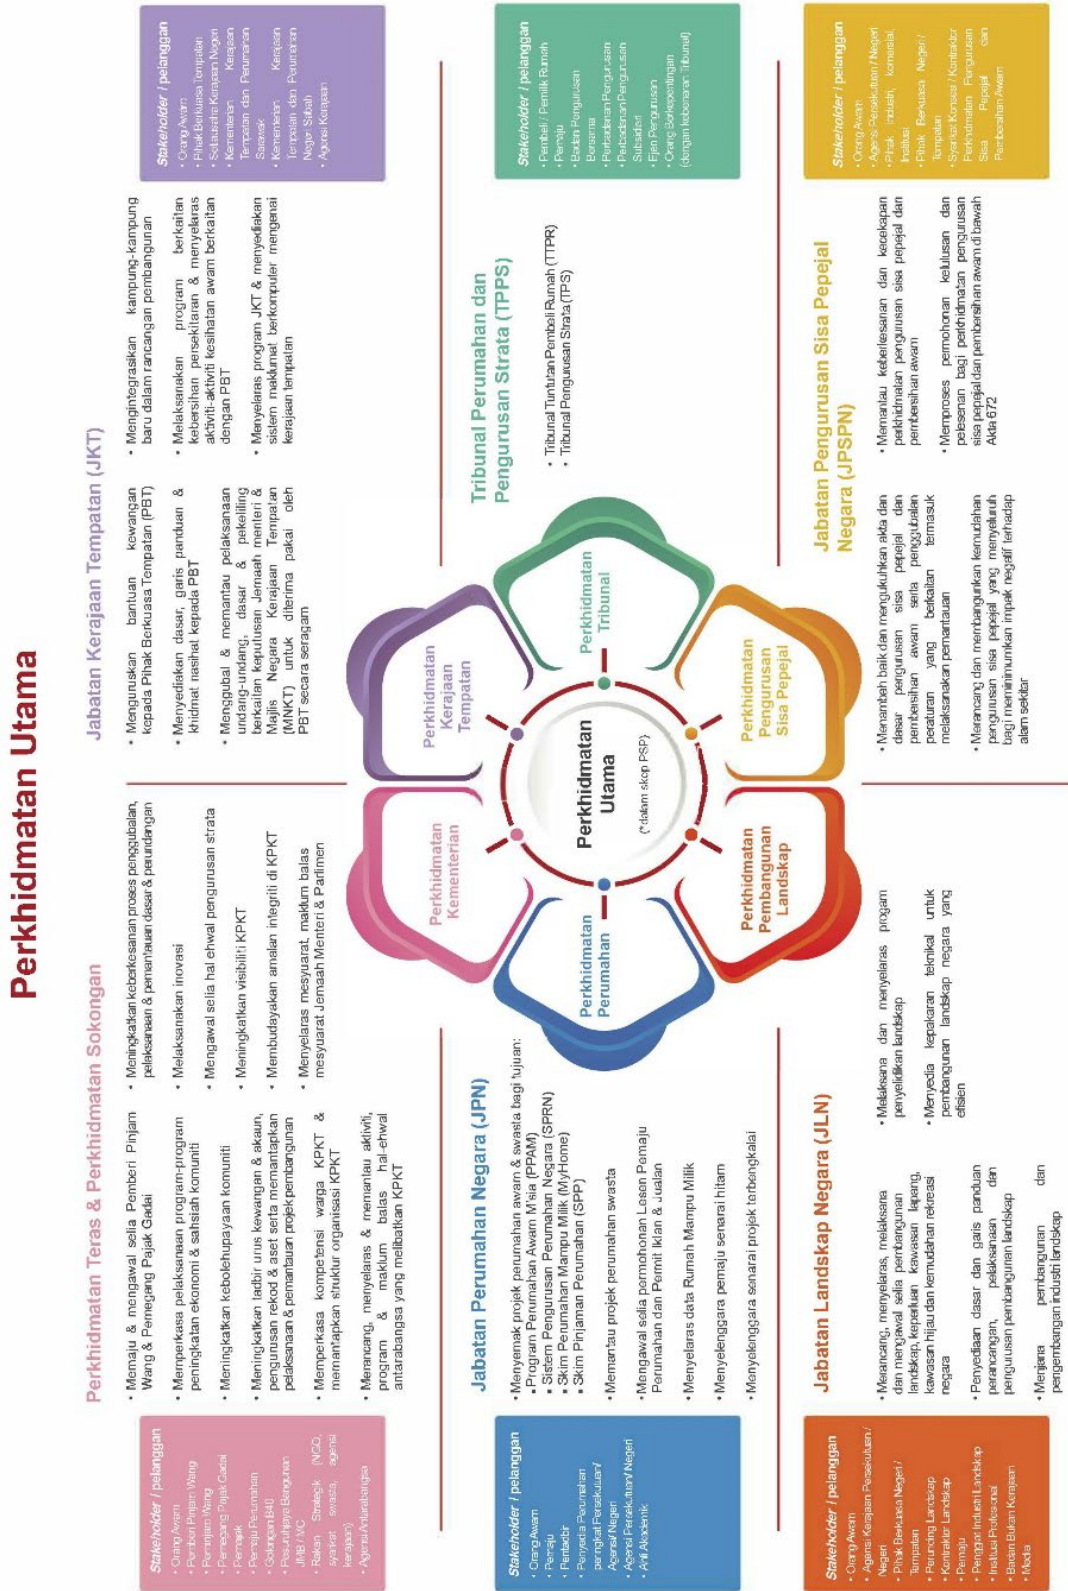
Perkhidmatan Utama

Perkhidmatan Teras & Perkhidmatan Sokongan

• Memaju & mengawal selia Pemberi Pinjam Wang & Pemegang Pajak Gadai
• Memperkasa pelaksanaan program-program peningkatan ekonomi & sahsiah komuniti
• Meningkatkan kebolehupayaan komuniti
• Meningkatkan tadbir urus kewangan & akaun, pengurusan rekod & aset serta memantapkan pelaksanaan & pemantauan projek pembangunan
• Memperkasa kompetensi warga KPKT & memantapkan struktur organisasi KPKT
• Merancang, menyelaras & memantau aktiviti, program & maklum balas hal-ehwal antarabangsa yang melibatkan KPKT

• Meningkatkan keberkesanan proses penggubalan, pelaksanaan & pemantauan dasar & perundangan
• Melaksanakan inovasi
• Mengawal selia hal ehwal pengurusan strata
• Meningkatkan visibiliti KPKT
• Membudayakan amalan integriti di KPKT
• Menyelaras mesyuarat, maklum balas mesyuarat Jemaah Menteri & Parlimen

Stakeholder / pelanggan
• Orang Awam
• Pemberi Pinjam Wang
• Peminjam Wang
• Pemegang Pajak Gadai
• Pemajak
• Pemaju Perumahan
• Golongan B40
• Persatuan Hak Bangunan JMB / MC
• Rakan Strategik (NGO, syarikat swasta, agensi kerajaan)
• Agensi Antarabangsa

Jabatan Kerajaan Tempatan (JKT)

• Merumuskan bantuan kewangan kepada Pihak Berkuasa Tempatan (PBT)
• Menyediakan dasar, garis panduan & khidmat nasihat kepada PBT
• Menggubal & memantau pelaksanaan undang-undang, dasar & pekeliling berkaitan keputusan Jemaah Menteri & Majlis Negara Kerajaan Tempatan (MNKT) untuk diterima pakai oleh PBT secara seragam

• Mengintegrasikan kampung-kampung baru dalam rancangan pembangunan
• Melaksanakan program berkaitan kebersihan persekitaran & menyelaras aktiviti-aktiviti kesihatan awam berkaitan dengan PBT
• Menyelaras program JKT & menyediakan sistem maklumat berkomputer mengenai kerajaan tempatan

Stakeholder / pelanggan
• Orang Awam
• Pihak Berkuasa Tempatan
• Setiausaha Kerajaan Negeri
• Kementerian Kerajaan Tempatan dan Perumahan Sarawak
• Kementerian Kerajaan Tempatan dan Perumahan Negeri Sabah
• Agensi Kerajaan

Tribunal Perumahan dan Pengurusan Strata (TPPS)

• Tribunal Tuntutan Pembeli Rumah (TTPR)
• Tribunal Pengurusan Strata (TPS)

Stakeholder / pelanggan
• Pembeli / Pemilik Rumah
• Pemaju
• Badan Pengurusan Bersama
• Perbadanan Pengurusan
• Perbadanan Pengurusan Subsidiari
• Ejen Pengurusan
• Orang Berkepentingan (dengan kebenaran Tribunal)

Stakeholder / pelanggan
• Orang Awam
• Agensi Persekutuan / Negeri
• Pihak industri, komersial, institusi
• Pihak Berkuasa Negeri / Tempatan
• Syarikat Konsesi / Kontraktor Perkhidmatan Pengurusan Sisa Pepejal dan Pembersihan Awam

Jabatan Pengurusan Sisa Pepejal Negara (JPSPN)

• Menambah baik dan mengukuhkan akta dan dasar pengurusan sisa pepejal dan pembersihan awam serta penggubalan peraturan yang berkaitan termasuk melaksanakan pemantauan
• Merancang dan membangunkan kemudahan pengurusan sisa pepejal yang menyeluruh bagi meminimumkan impak negatif terhadap alam sekitar

• Memantau keberkesanan dan kecekapan perkhidmatan pengurusan sisa pepejal dan pembersihan awam
• Memproses permohonan kelulusan dan pelesenan bagi perkhidmatan pengurusan sisa pepejal dan pembersihan awam di bawah Akta 672

Perkhidmatan Kerajaan Tempatan
Perkhidmatan Tribunal
Perkhidmatan Pengurusan Sisa Pepejal
Perkhidmatan Pembangunan Landskap
Perkhidmatan Perumahan
Perkhidmatan Kementerian
Perkhidmatan Utama
(*dalam skop PSP)

Jabatan Perumahan Negara (JPN)

• Menyemak projek perumahan awam & swasta bagi tujuan:
▪ Program Perumahan Awam M'sia (PPAM)
▪ Sistem Pengurusan Perumahan Negara (SPRN)
▪ Skim Perumahan Mampu Milik (MyHome)
▪ Skim Pinjaman Perumahan (SPP)
• Memantau projek perumahan swasta
• Mengawal selia permohonan Lesen Pemaju Perumahan dan Permit Iklan & Jualan
• Menyelaras data Rumah Mampu Milik
• Menyelenggara pemaju senarai hitam
• Menyelenggara senarai projek terbengkalai

Stakeholder / pelanggan
• Orang Awam
• Pemaju
• Pembeli
• Penyedia Perumahan peringkat Persekutuan/ Agensi Negeri
• Agensi Persekutuan/Negeri
• Ahli Akademik

Jabatan Landskap Negara (JLN)

• Merancang, menyelaras, melaksana dan mengawal selia pembangunan landskap, kepelbagaian kawasan lapang, kawasan hijau dan kemudahan rekreasi negara
• Penyediaan dasar dan garis panduan perancangan, pelaksanaan dan pengurusan pembangunan landskap
• Menjana pembangunan dan pengembangan industri landskap

• Melaksana dan menyelaras program penyelidikan landskap
• Menyedia kepakaran teknikal untuk pembangunan landskap negara yang efisien

Stakeholder / pelanggan
• Orang Awam
• Agensi Kerajaan Persekutuan / Negeri
• Pihak Berkuasa Negeri / Tempatan
• Perunding Landskap
• Kontraktor Landskap
• Pemaju
• Penggiat Industri Landskap
• Institusi Profesional
• Badan Bukan Kerajaan
• Media